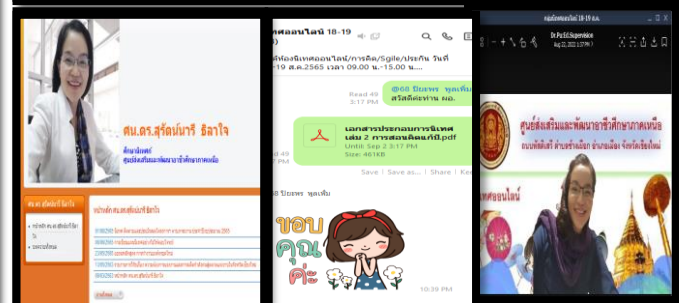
ผศ.ดร.สุรัตน์นารี ธิลาใจ
ศึกษานิเทศก์
ศูนย์ส่งเสริมและพัฒนาอาชีวศึกษาภาคเหนือ

ผศ.ดร.สุรัตน์นารี ธิลาใจ
หน้าหลัก ผศ.ดร.สุรัตน์นารี ธิลาใจ
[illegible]
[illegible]
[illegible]
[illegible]
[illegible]

ศอนไลน์ 18-19
ห้องนิเทศออนไลน์/การคิด/Sgile/ประกัน วันที่ 19 ส.ค.2565 เวลา 09.00 น.-15.00 น.
Read 49
3:17 PM
@68 ปิยะพร พูลเพ็ญ
สวัสดีค่ะท่าน ผอ.
เอกสารประกอบการนิเทศ เล่ม 2 การสอนคิดแก้ปั...pdf
Until: Sep 2 3:17 PM
Size: 461KB
Save | Save as... | Share | Kee
49
3:17 PM
68 ปิยะพร พูลเพ็ญ
ขอบคุณค่ะ
10:39 PM

กลุ่มนิเทศออนไลน์ 18-19 ส.ค.
Dr.Py.Ed.Supervision
Aug 22, 2022 1:37 PM
ศูนย์ส่งเสริมและพัฒนาอาชีวศึกษาภาคเหนือ
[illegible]
เทศออนไลน์